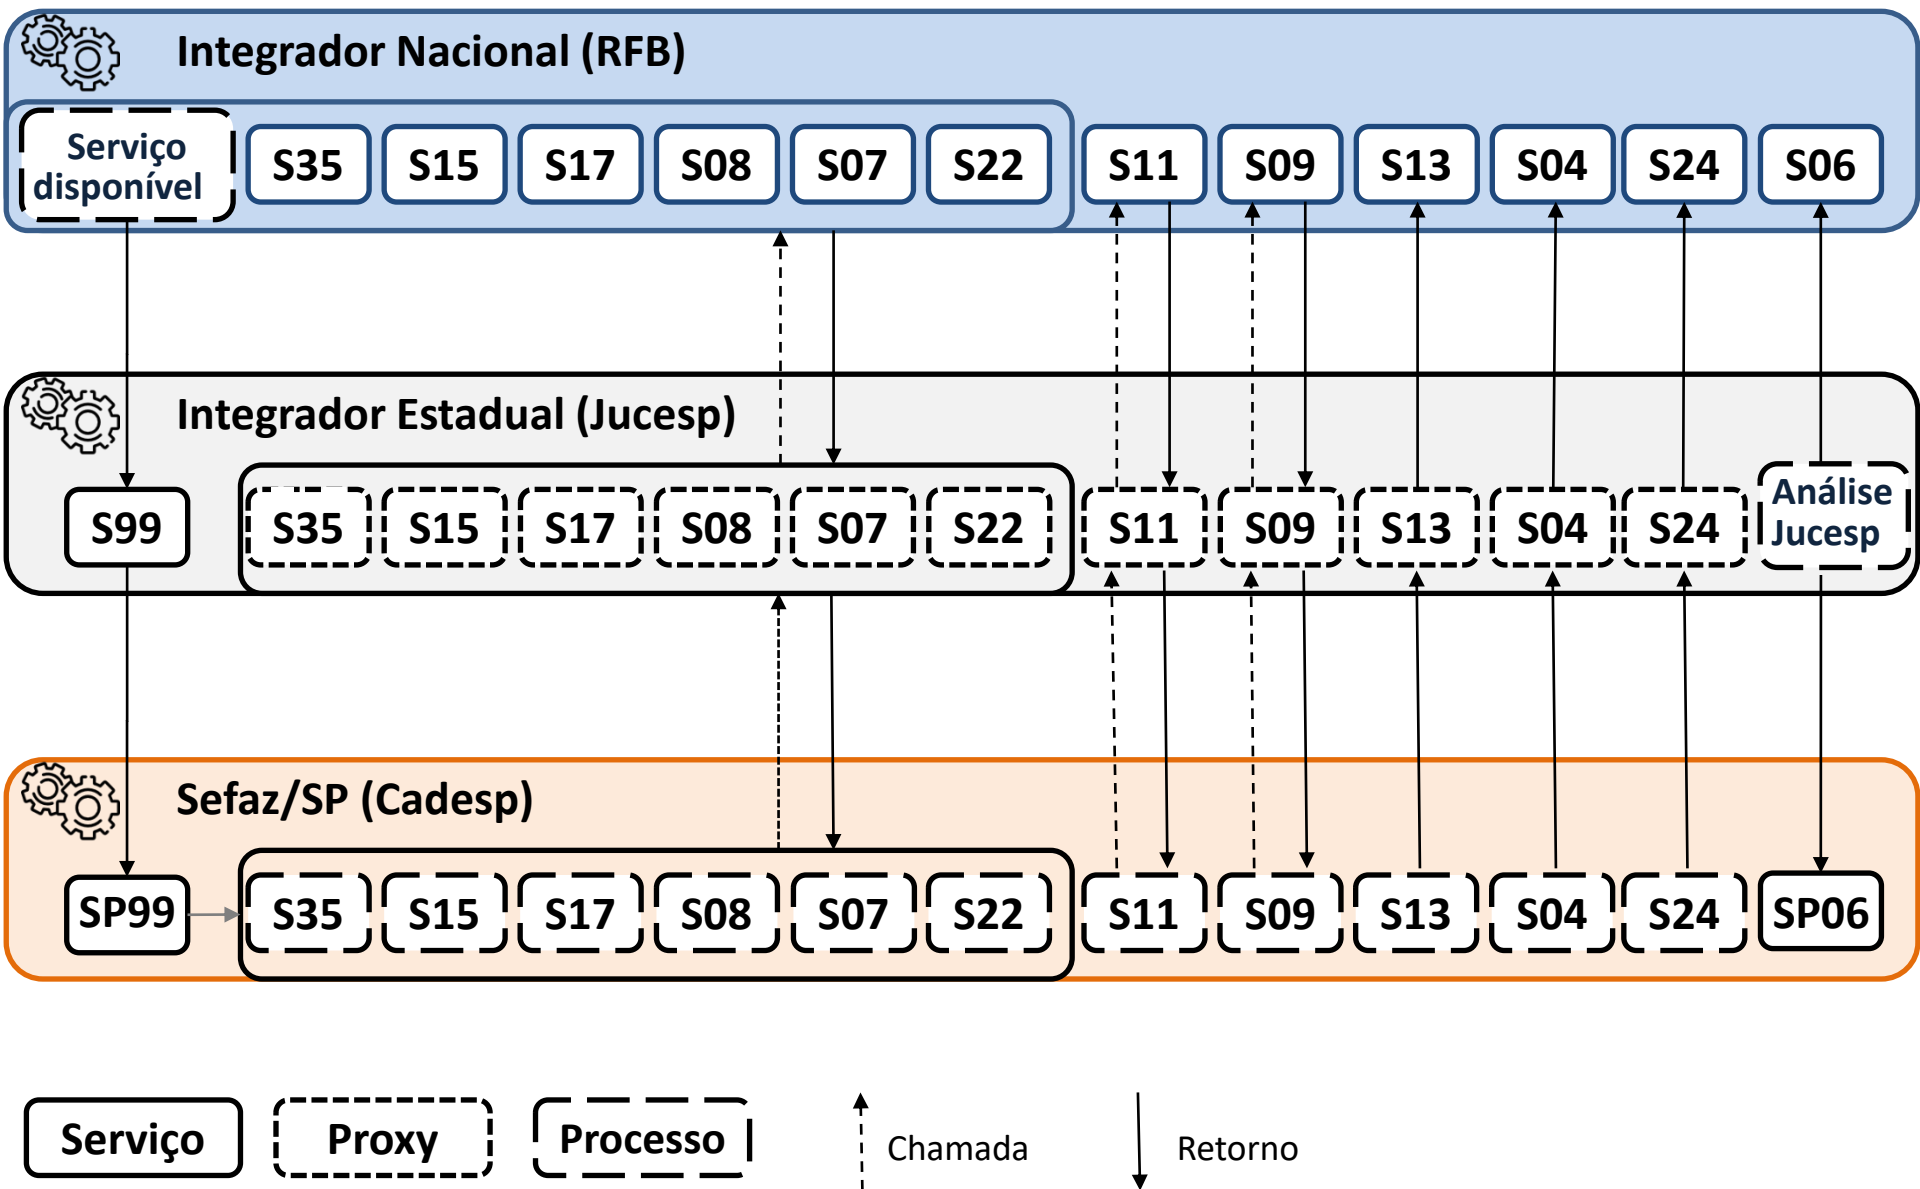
Integrador Nacional (RFB)

Serviço disponível

S35 S15 S17 S08 S07 S22 S11 S09 S13 S04 S24 S06

Integrador Estadual (Jucesp)

S99

S35 S15 S17 S08 S07 S22 S11 S09 S13 S04 S24

Análise Jucesp

Sefaz/SP (Cadesp)

SP99

S35 S15 S17 S08 S07 S22 S11 S09 S13 S04 S24 SP06

Serviço

Proxy

Processo

Chamada

Retorno